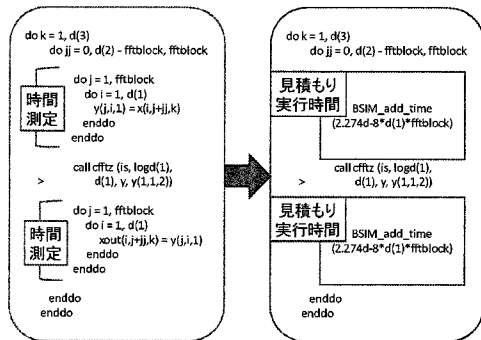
do k = 1, d(3)
do jj = 0, d(2) - fftblock, fftblock

時間測定

do j = 1, fftblock
do i = 1, d(1)
y(j,i,1) = x(i,j+jj,k)
enddo
enddo

call cfftz (is, logd(1),
> d(1), y, y(1,1,2))

時間測定

do j = 1, fftblock
do i = 1, d(1)
xout(i,j+jj,k) = y(j,i,1)
enddo
enddo

enddo
enddo

do k = 1, d(3)
do jj = 0, d(2) - fftblock, fftblock

見積もり実行時間

BSIM_add_time
(2.274d-8*d(1)*fftblock)

call cfftz (is, logd(1),
> d(1), y, y(1,1,2))

見積もり実行時間

BSIM_add_time
(2.274d-8*d(1)*fftblock)

enddo
enddo